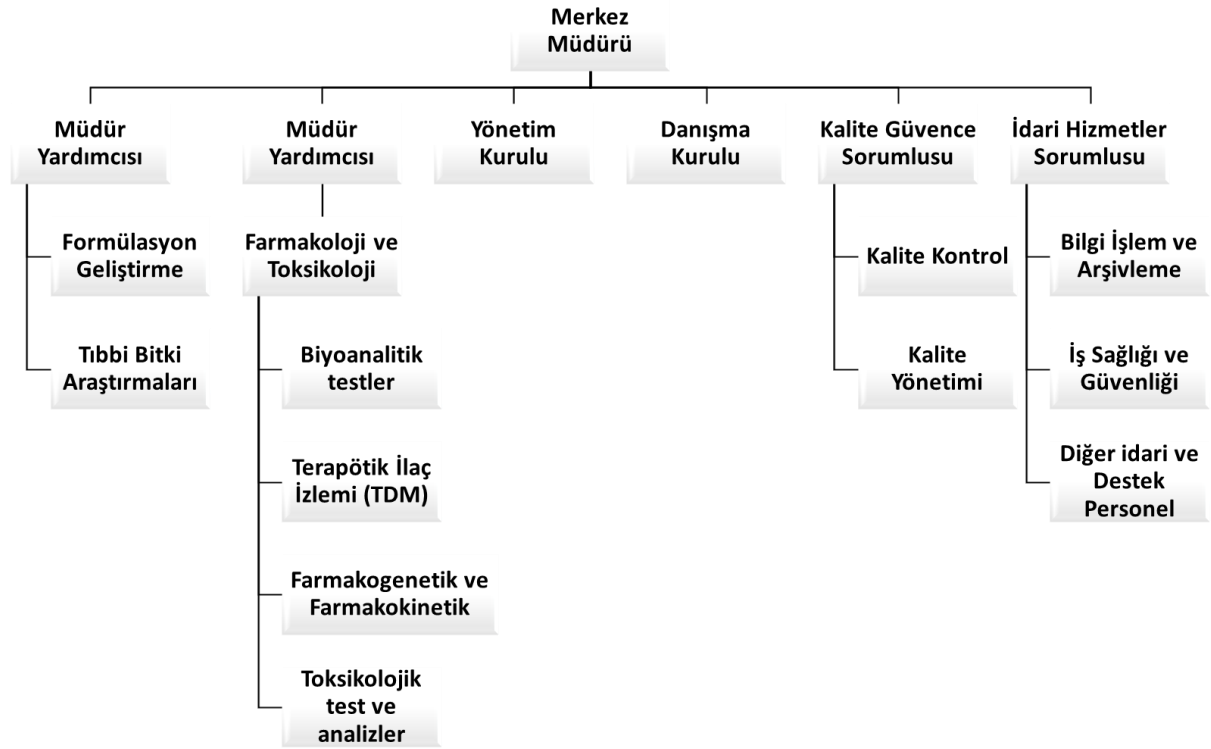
Merkez Müdürü

Müdür Yardımcısı

Formülasyon Geliştirme

Tıbbi Bitki Araştırmaları

Müdür Yardımcısı

Farmakoloji ve Toksikoloji

Biyoanalitik testler

Terapötik İlaç İzlemi (TDM)

Farmakogenetik ve Farmakokinetik

Toksikolojik test ve analizler

Yönetim Kurulu

Danışma Kurulu

Kalite Güvence Sorumlusu

Kalite Kontrol

Kalite Yönetimi

İdari Hizmetler Sorumlusu

Bilgi İşlem ve Arşivleme

İş Sağlığı ve Güvenliği

Diğer idari ve Destek Personel